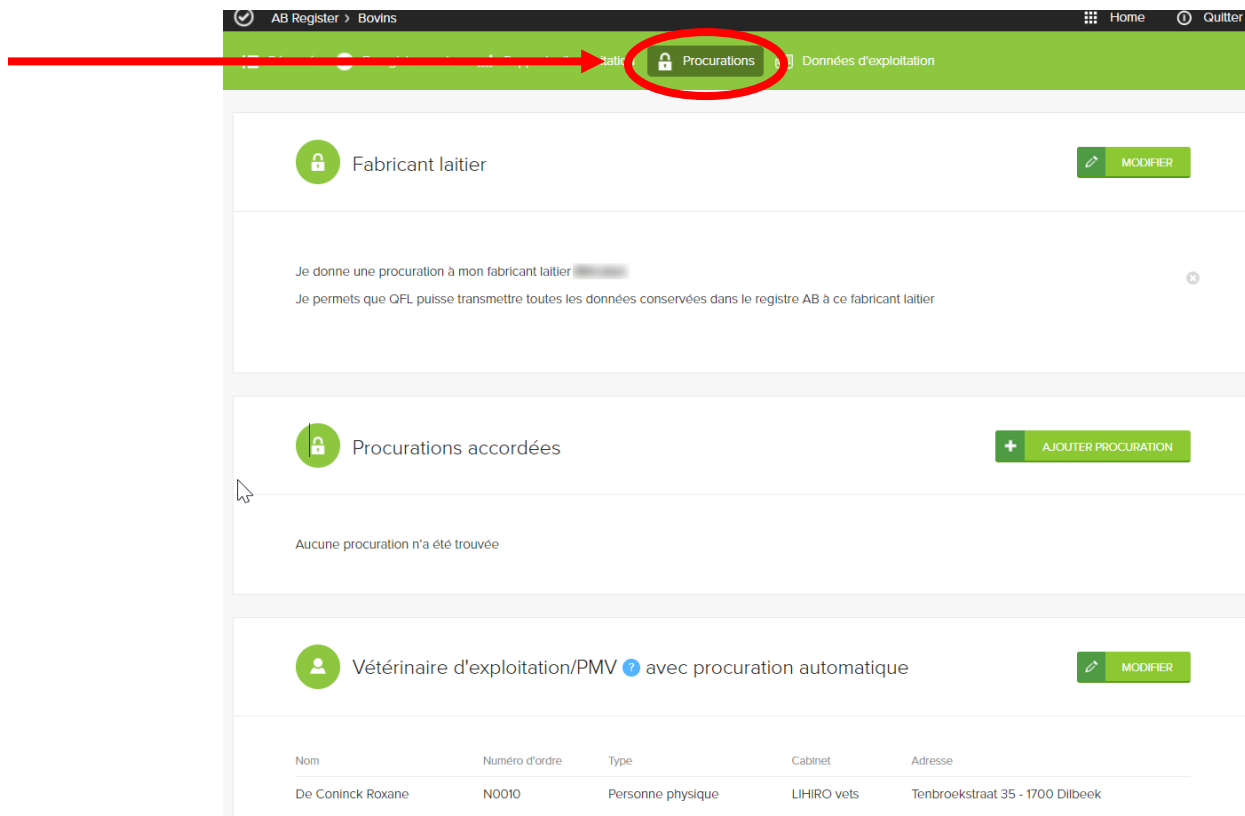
AB Register > Bovins

Home

Quitter

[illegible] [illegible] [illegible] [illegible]tation

Procurations

Données d'exploitation

Fabricant laitier

MODIFIER

Je donne une procuration à mon fabricant laitier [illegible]

Je permets que QFL puisse transmettre toutes les données conservées dans le registre AB à ce fabricant laitier

Procurations accordées

AJOUTER PROCURATION

Aucune procuration n'a été trouvée

Vétérinaire d'exploitation/PMV ? avec procuration automatique

MODIFIER

| Nom | Numéro d'ordre | Type | Cabinet | Adresse |
|---|---|---|---|---|
| De Coninck Roxane | N0010 | Personne physique | LIHIRO vets | Tenbroekstraat 35 - 1700 Dilbeek |